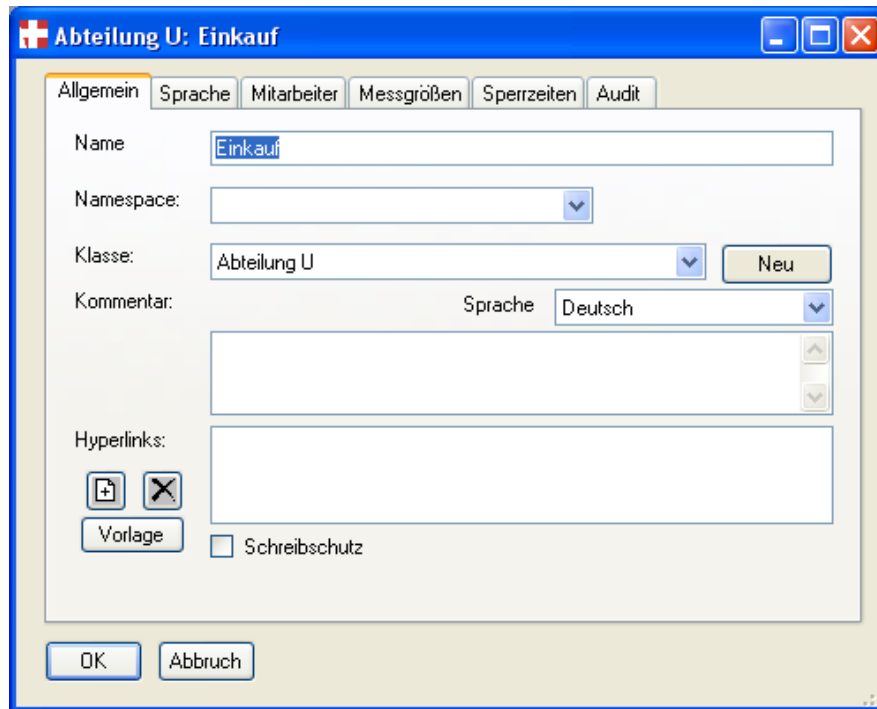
Abteilung U: Einkauf

Allgemein | Sprache | Mitarbeiter | Messgrößen | Sperrzeiten | Audit

Name
Einkauf

Namespace:

Klasse:
Abteilung U
Neu

Kommentar:
Sprache
Deutsch

Hyperlinks:

Vorlage

Schreibschutz

OK
Abbruch